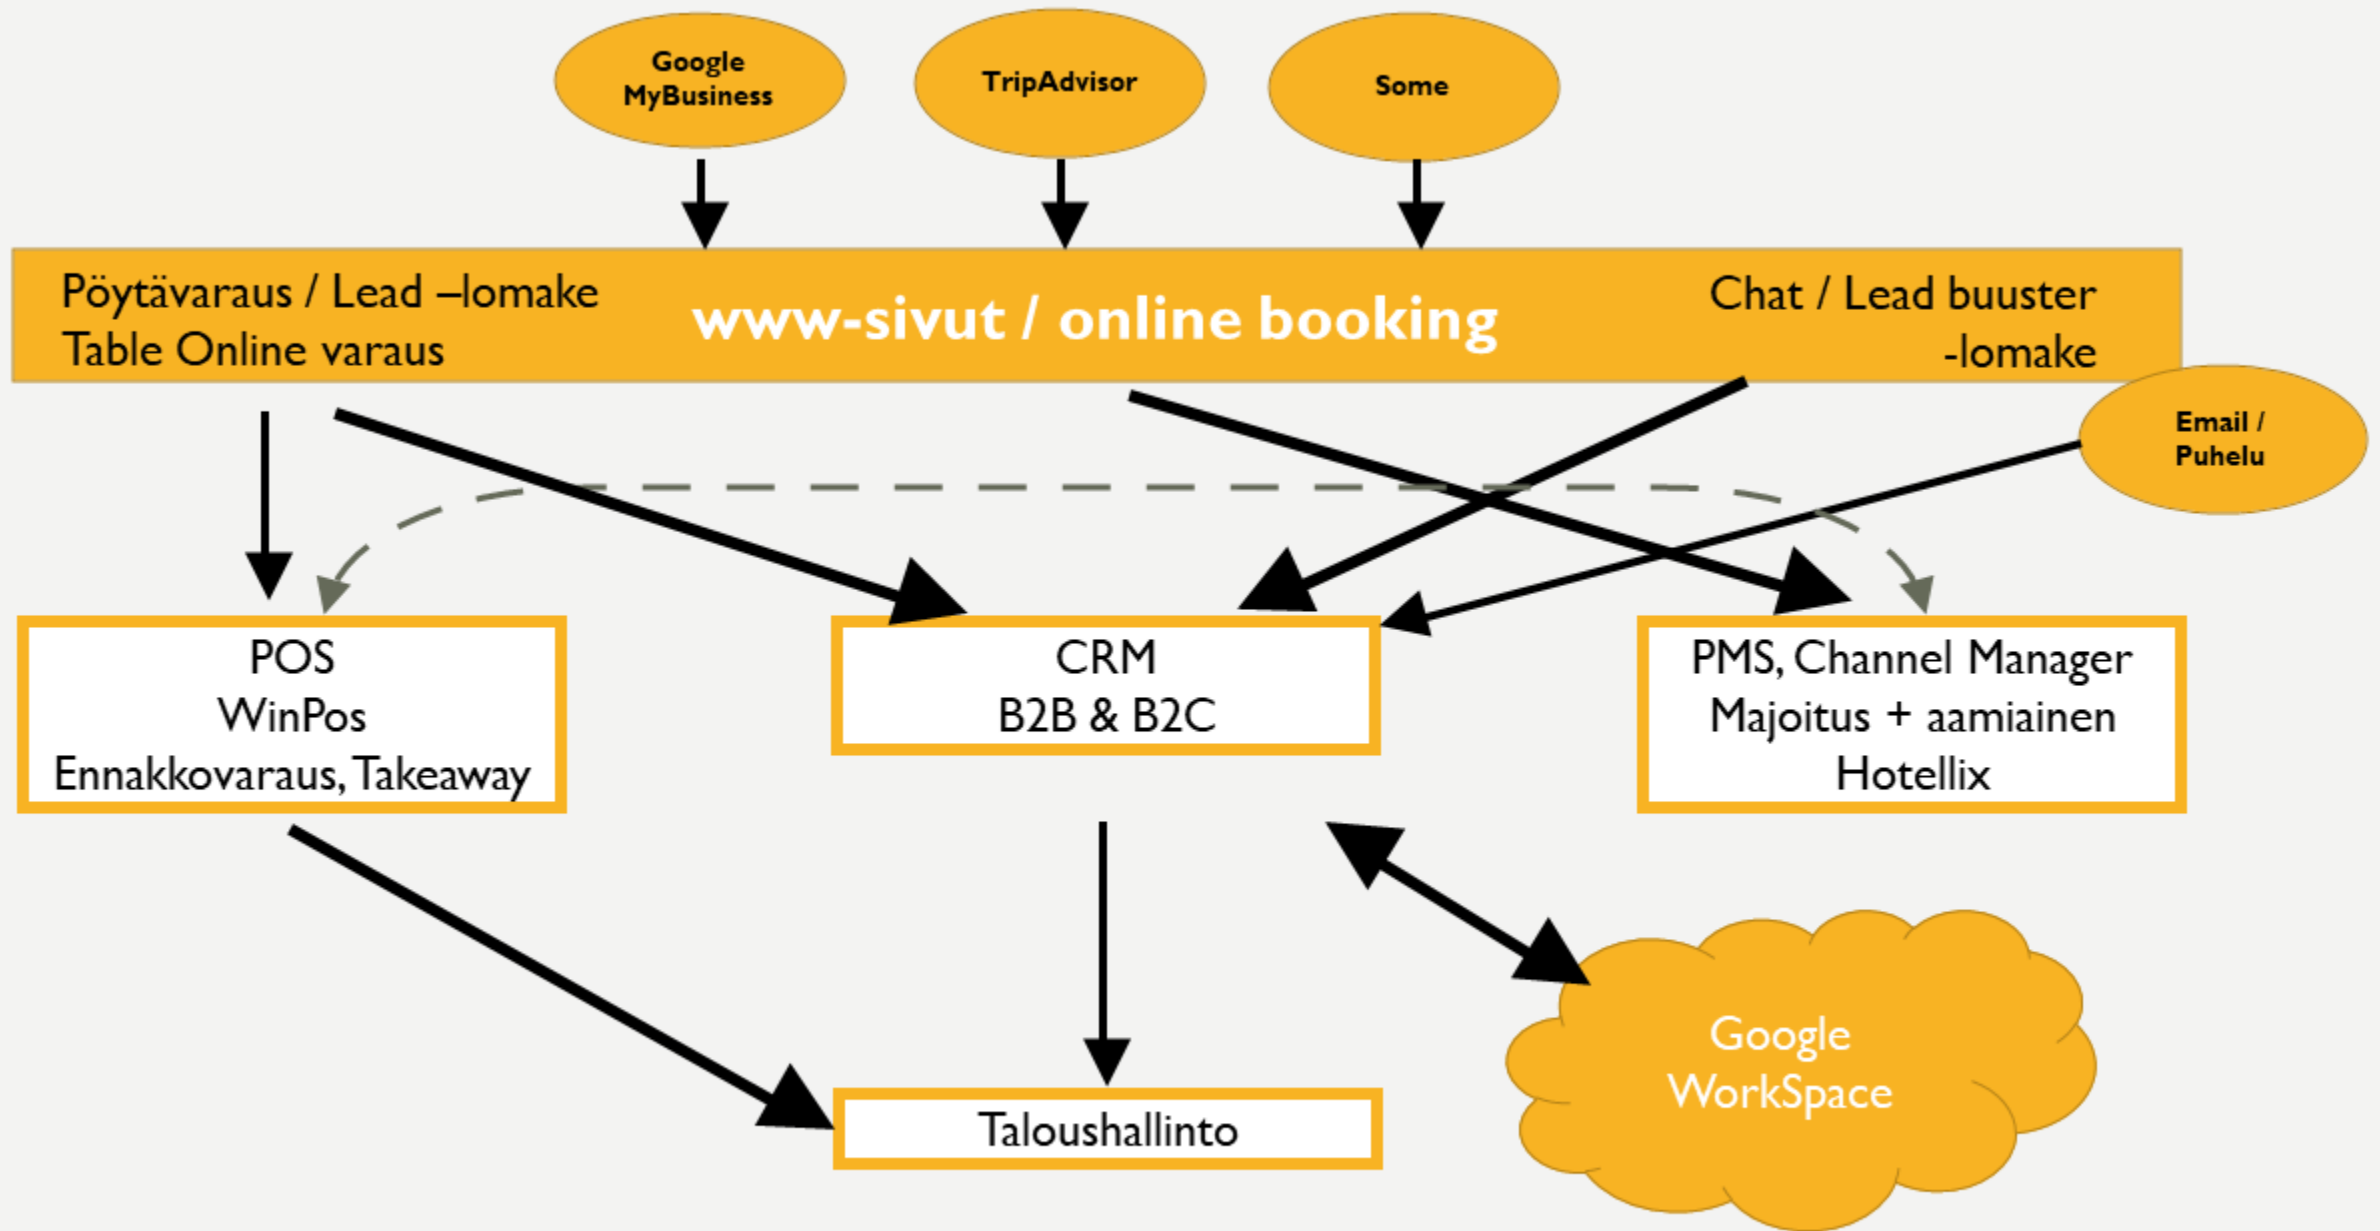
Google MyBusiness

TripAdvisor

Some

Pöytävaraus / Lead –lomake
Table Online varaus

www-sivut / online booking

Chat / Lead buuster -lomake

Email / Puhelu

POS
WinPos
Ennakkovaraus, Takeaway

CRM
B2B & B2C

PMS, Channel Manager
Majoitus + aamiainen
Hotellix

Taloushallinto

Google WorkSpace